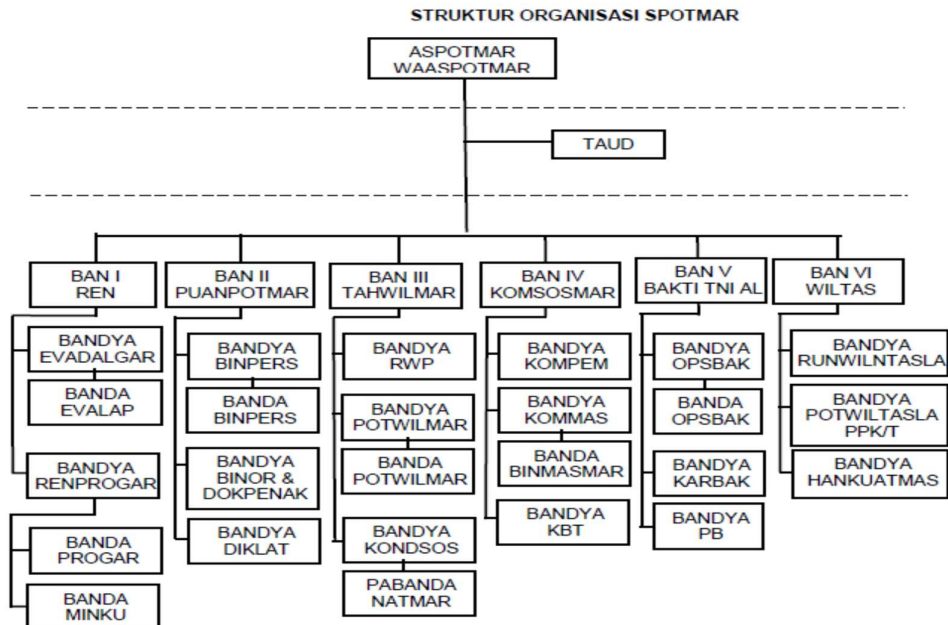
STRUKTUR ORGANISASI SPOTMAR

ASPOTMAR
WAASPOTMAR

TAUD

BAN I
REN

BANDYA
EVADALGAR

BANDA
EVALAP

BANDYA
RENPROGAR

BANDA
PROGAR

BANDA
MINKU

BAN II
PUANPOTMAR

BANDYA
BINPERS

BANDA
BINPERS

BANDYA
BINOR &
DOKPENAK

BANDYA
DIKLAT

BAN III
TAHWILMAR

BANDYA
RWP

BANDYA
POTWILMAR

BANDA
POTWILMAR

BANDYA
KONDSOS

PABANDA
NATMAR

BAN IV
KOMSOSMAR

BANDYA
KOMPEM

BANDYA
KOMMAS

BANDA
BINMASMAR

BANDYA
KBT

BAN V
BAKTI TNI AL

BANDYA
OPSBAK

BANDA
OPSBAK

BANDYA
KARBAK

BANDYA
PB

BAN VI
WILTAS

BANDYA
RUNWILNTASLA

BANDYA
POTWILTASLA
PPK/T

BANDYA
HANKUATMAS